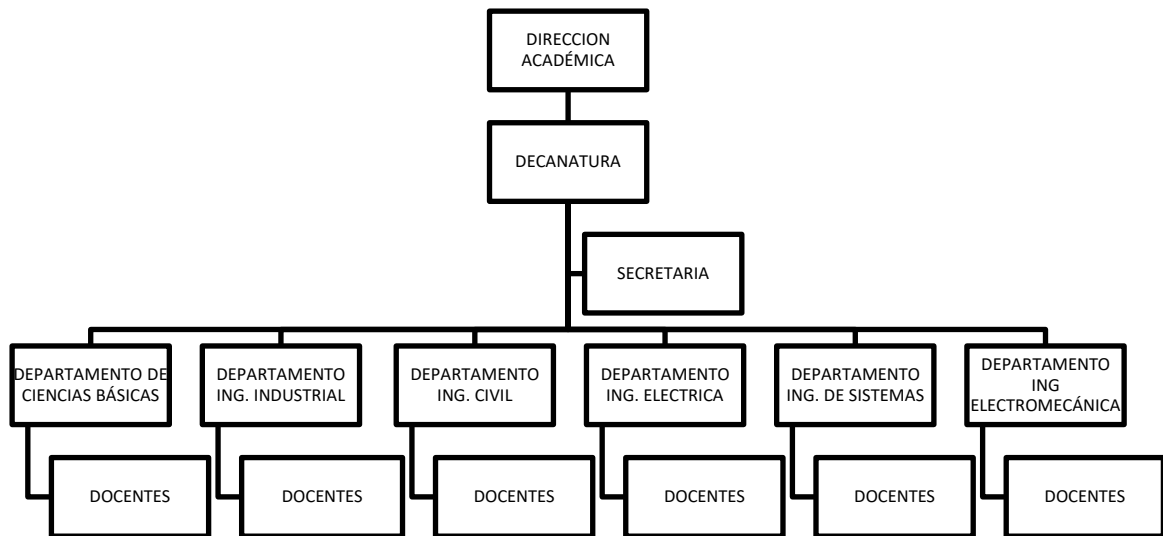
DIRECCION ACADÉMICA

DECANATURA

SECRETARIA

DEPARTAMENTO DE CIENCIAS BÁSICAS

DEPARTAMENTO ING. INDUSTRIAL

DEPARTAMENTO ING. CIVIL

DEPARTAMENTO ING. ELECTRICA

DEPARTAMENTO ING. DE SISTEMAS

DEPARTAMENTO ING ELECTROMECÁNICA

DOCENTES

DOCENTES

DOCENTES

DOCENTES

DOCENTES

DOCENTES